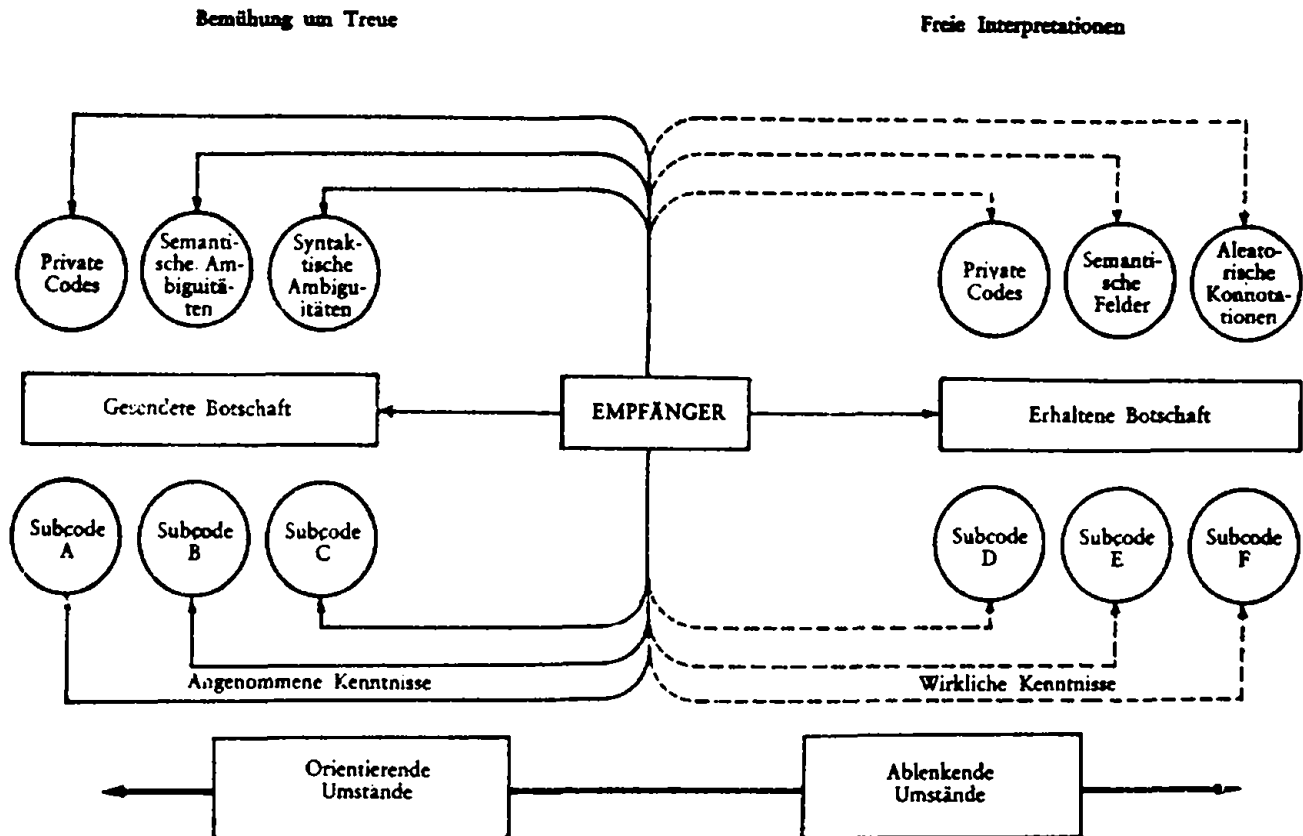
Bemühung um Treue

Freie Interpretationen

Private Codes

Semantische Ambiguitäten

Syntaktische Ambiguitäten

Private Codes

Semantische Felder

Aleatorische Konnotationen

Gesendete Botschaft

EMPFÄNGER

Erhaltene Botschaft

Subcode A

Subcode B

Subcode C

Subcode D

Subcode E

Subcode F

Angenommene Kenntnisse

Wirkliche Kenntnisse

Orientierende Umstände

Ablenkende Umstände